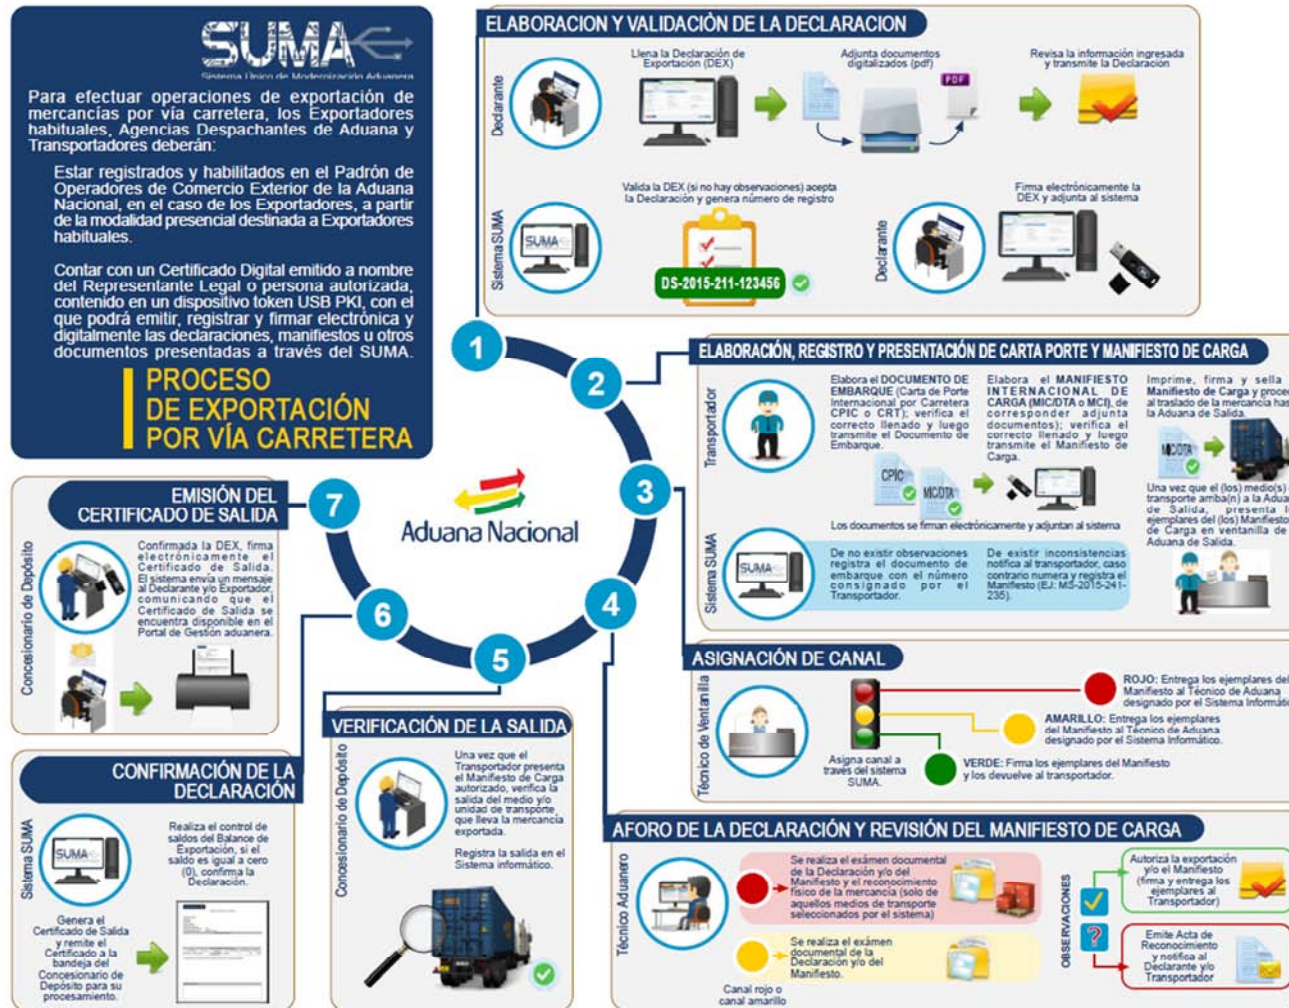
SUMA
Sistema Único de Modernización Aduanera

Para efectuar operaciones de exportación de mercancías por vía carretera, los Exportadores habituales, Agencias Despachantes de Aduana y Transportadores deberán:

Estar registrados y habilitados en el Padrón de Operadores de Comercio Exterior de la Aduana Nacional, en el caso de los Exportadores, a partir de la modalidad presencial destinada a Exportadores habituales.

Contar con un Certificado Digital emitido a nombre del Representante Legal o persona autorizada, contenido en un dispositivo token USB PKI, con el que podrá emitir, registrar y firmar electrónica y digitalmente las declaraciones, manifiestos u otros documentos presentadas a través del SUMA.

PROCESO DE EXPORTACIÓN POR VÍA CARRETERA

ELABORACION Y VALIDACIÓN DE LA DECLARACION

Declarante
Llena la Declaración de Exportación (DEX)
Adjunta documentos digitalizados (pdf)
PDF
Revisa la información ingresada y transmite la Declaración

Sistema SUMA
SUMA
Valida la DEX (si no hay observaciones) acepta la Declaración y genera número de registro
DS-2015-211-123456

Declarante
Firma electrónicamente la DEX y adjunta al sistema

1
2
3
4
5
6
7

Aduana Nacional

ELABORACIÓN, REGISTRO Y PRESENTACIÓN DE CARTA PORTE Y MANIFIESTO DE CARGA

Transportador
Elabora el DOCUMENTO DE EMBARQUE (Carta de Porte Internacional por Carretera CPIC o CRT); verifica el correcto llenado y luego transmite el Documento de Embarque.
CPIC
MICDTA
Elabora el MANIFIESTO INTERNACIONAL DE CARGA (MIC/DTA o MCI), de corresponder adjunta documentos; verifica el correcto llenado y luego transmite el Manifiesto de Carga.
Imprime, firma y sella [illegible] Manifiesto de Carga y proce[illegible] al traslado de la mercancía has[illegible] la Aduana de Salida.
MICDTA
Los documentos se firman electrónicamente y adjuntan al sistema
Una vez que el (los) medio(s) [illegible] transporte arriba(n) a la Adua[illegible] de Salida, presenta l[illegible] ejemplares del (los) Manifiesto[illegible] de Carga en ventanilla de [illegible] Aduana de Salida.

Sistema SUMA
SUMA
De no existir observaciones registra el documento de embarque con el número consignado por el Transportador.
De existir inconsistencias notifica al transportador, caso contrario numera y registra el Manifiesto (EJ: MS-2015-241-235).

ASIGNACIÓN DE CANAL
Técnico de Ventanilla
Asigna canal a través del sistema SUMA.
ROJO: Entrega los ejemplares del Manifiesto al Técnico de Aduana designado por el Sistema Informáti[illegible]
AMARILLO: Entrega los ejemplares del Manifiesto al Técnico de Aduana designado por el Sistema Informático.
VERDE: Firma los ejemplares del Manifiesto y los devuelve al transportador.

AFORO DE LA DECLARACIÓN Y REVISIÓN DEL MANIFIESTO DE CARGA
Técnico Aduanero
Se realiza el exámen documental de la Declaración y/o del Manifiesto y el reconocimiento físico de la mercancía (solo de aquellos medios de transporte seleccionados por el sistema)
Se realiza el exámen documental de la Declaración y/o del Manifiesto.
Canal rojo o canal amarillo
OBSERVACIONES
Autoriza la exportación y/o el Manifiesto (firma y entrega los ejemplares al Transportador)
Emite Acta de Reconocimiento y notifica al Declarante y/o Transportador

EMISIÓN DEL CERTIFICADO DE SALIDA
Concesionario de Depósito
Confirmada la DEX, firma electrónicamente el Certificado de Salida. El sistema envía un mensaje al Declarante y/o Exportador, comunicando que el Certificado de Salida se encuentra disponible en el Portal de Gestión aduanera.

CONFIRMACIÓN DE LA DECLARACIÓN
Sistema SUMA
SUMA
Realiza el control de saldos del Balance de Exportación, si el saldo es igual a cero (0), confirma la Declaración.
Genera el Certificado de Salida y remite el Certificado a la bandeja del Concesionario de Depósito para su procesamiento.

VERIFICACIÓN DE LA SALIDA
Concesionario de Depósito
Una vez que el Transportador presenta el Manifiesto de Carga autorizado, verifica la salida del medio y/o unidad de transporte que lleva la mercancía exportada.
Registra la salida en el Sistema informático.